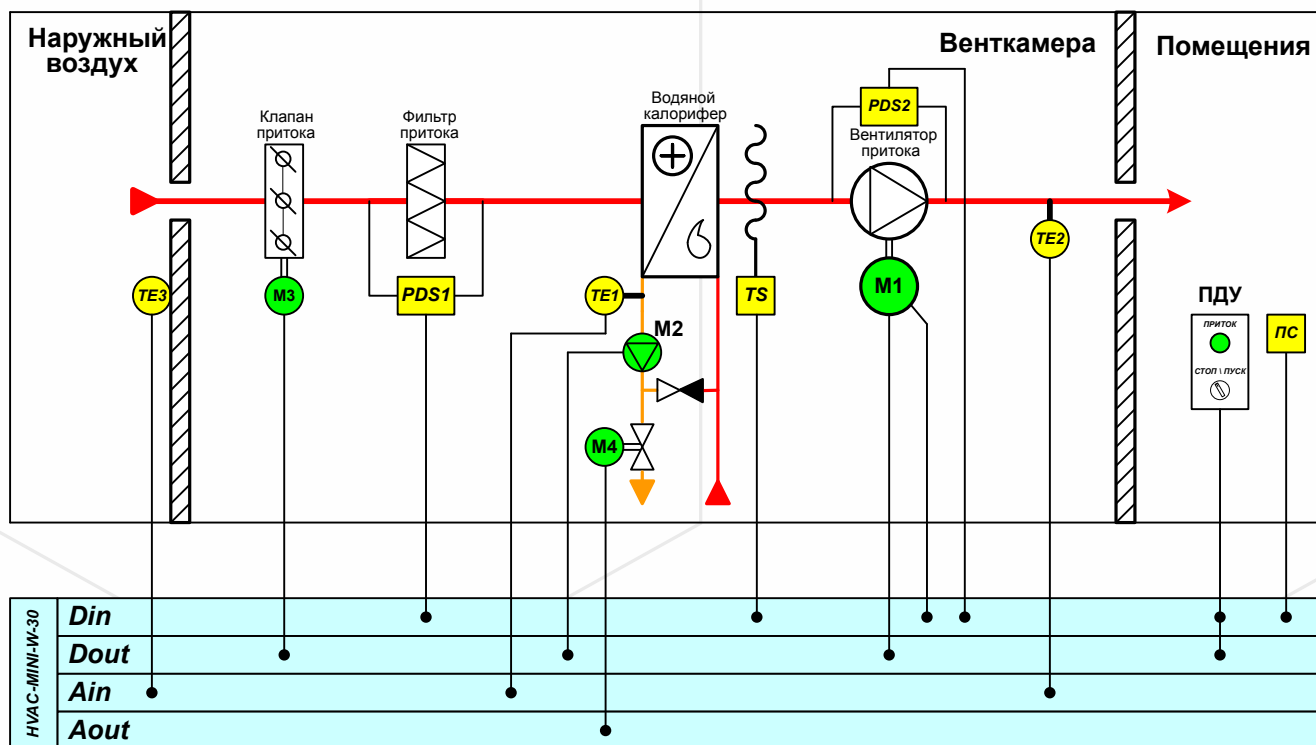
Наружный воздух

Венткамера

Помещения

Клапан притока

Фильтр притока

Водяной калорифер

PDS2

Вентилятор притока

TE3

M3

PDS1

TE1

TS

M1

TE2

ПДУ

ПРИТОК

СТОП \ ПУСК

ПС

M2

M4

HVAC-MINI-W-30

Din

Dout

Ain

Aout